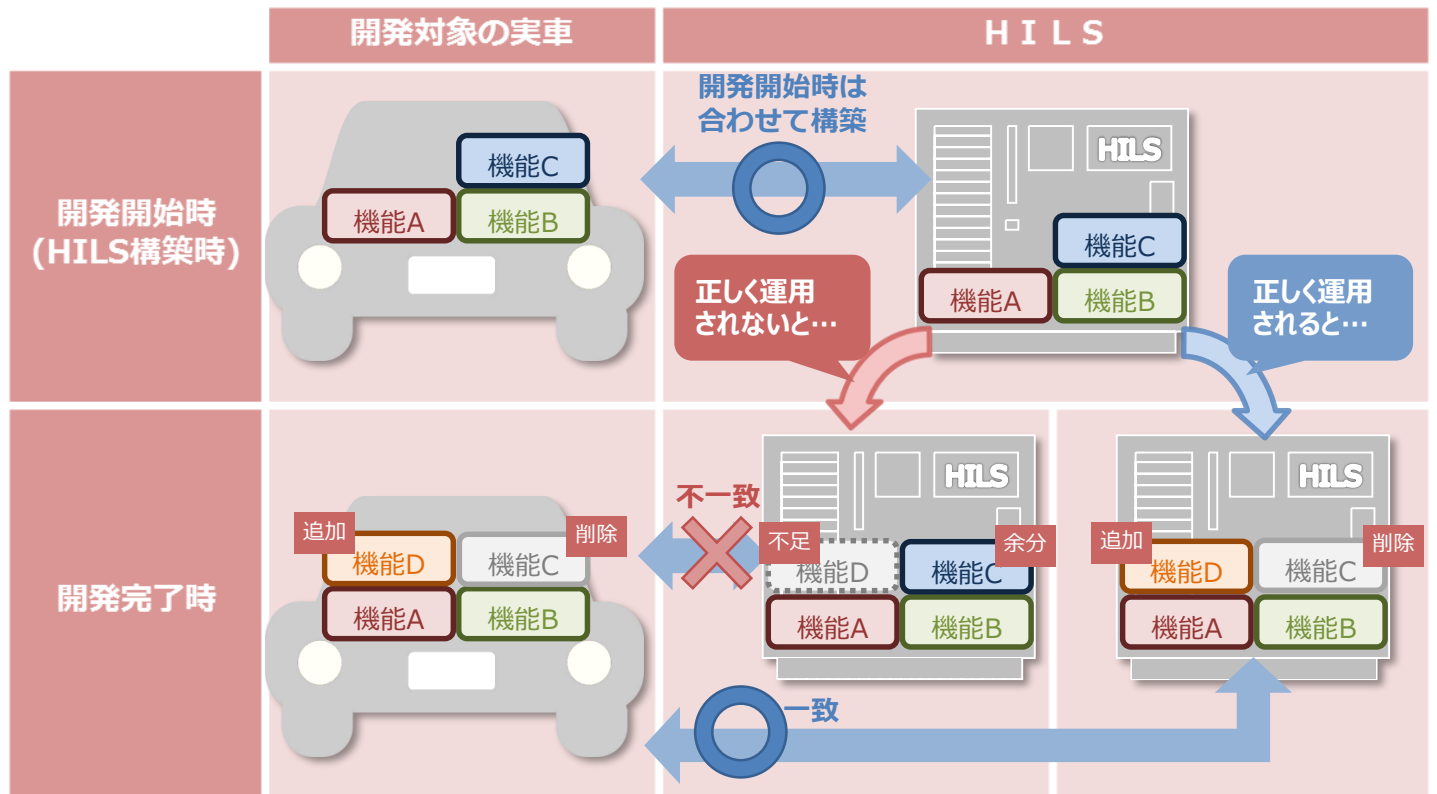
開発対象の実車

ＨＩＬＳ

開発開始時
(HILS構築時)

機能C
機能A
機能B

開発開始時は
合わせて構築

HILS
機能C
機能A
機能B

正しく運用
されないと…

正しく運用
されると…

開発完了時

追加
削除
機能D
機能C
機能A
機能B

不一致

HILS
不足
余分
機能D
機能C
機能A
機能B

HILS
追加
削除
機能D
機能C
機能A
機能B

一致